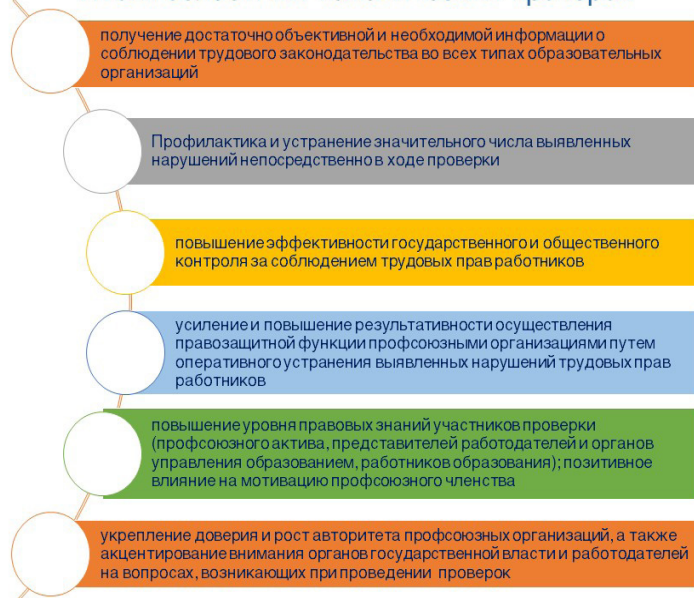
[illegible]

получение достаточно объективной и необходимой информации о соблюдении трудового законодательства во всех типах образовательных организаций

Профилактика и устранение значительного числа выявленных нарушений непосредственно в ходе проверки

повышение эффективности государственного и общественного контроля за соблюдением трудовых прав работников

усиление и повышение результативности осуществления правозащитной функции профсоюзными организациями путем оперативного устранения выявленных нарушений трудовых прав работников

повышение уровня правовых знаний участников проверки (профсоюзного актива, представителей работодателей и органов управления образованием, работников образования); позитивное влияние на мотивацию профсоюзного членства

укрепление доверия и рост авторитета профсоюзных организаций, а также акцентирование внимания органов государственной власти и работодателей на вопросах, возникающих при проведении проверок